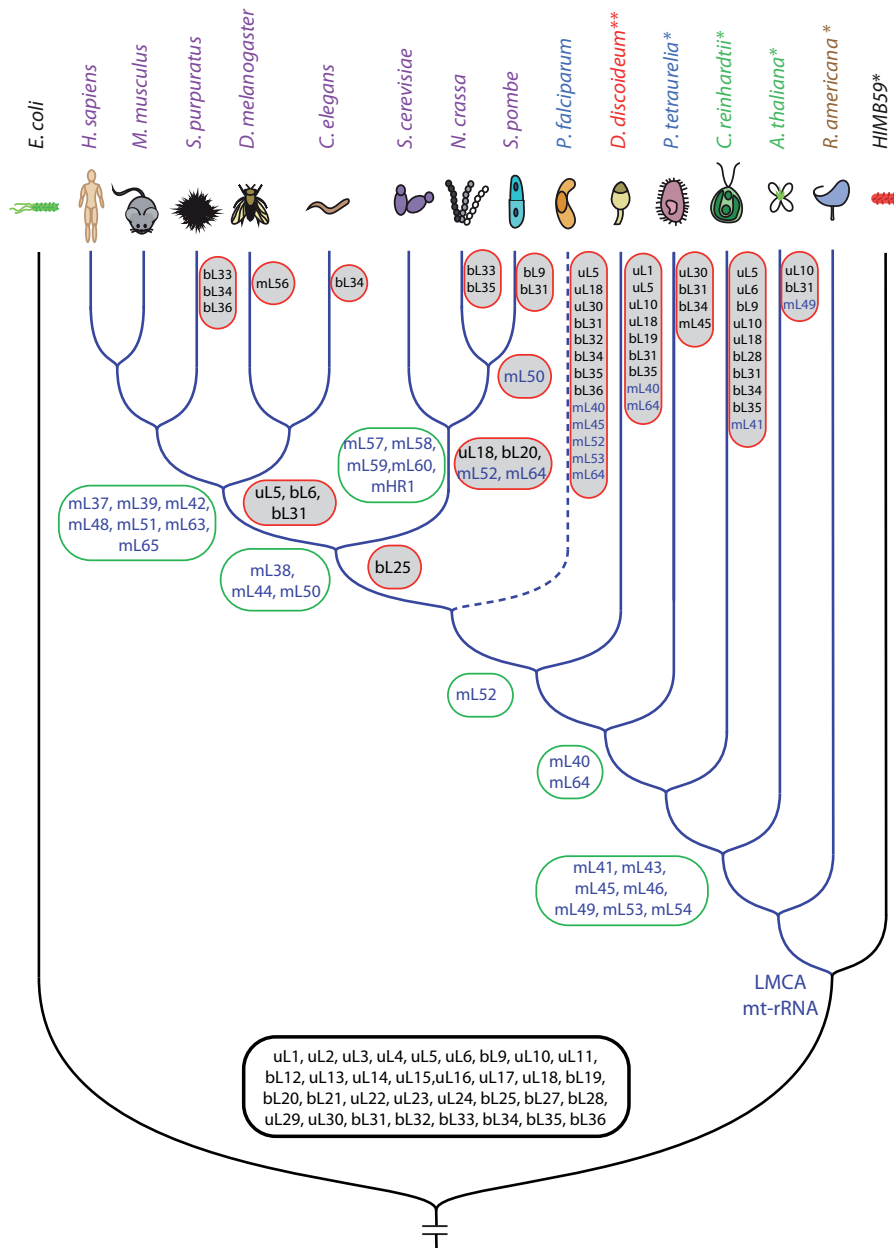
E. coli
H. sapiens
M. musculus
S. purpuratus
D. melanogaster
C. elegans
S. cerevisiae
N. crassa
S. pombe
P. falciparum
D. discoideum**
P. tetraurelia*
C. reinhardtii*
A. thaliana*
R. americana *
HIMB59*

bL33
bL34
bL36

mL56

bL34

bL33
bL35

bL9
bL31

uL5
uL18
uL30
bL31
bL32
bL34
bL35
bL36
mL40
mL45
mL52
mL53
mL64

uL1
uL5
uL10
uL18
bL19
bL31
bL35
mL40
mL64

uL30
bL31
bL34
mL45

uL5
uL6
bL9
uL10
uL18
bL28
bL31
bL34
bL35
mL41

uL10
bL31
mL49

mL50

mL57, mL58, mL59,mL60, mHR1

uL18, bL20, mL52, mL64

mL37, mL39, mL42, mL48, mL51, mL63, mL65

uL5, bL6, bL31

mL38, mL44, mL50

bL25

mL52

mL40
mL64

mL41, mL43, mL45, mL46, mL49, mL53, mL54

LMCA
mt-rRNA

uL1, uL2, uL3, uL4, uL5, uL6, bL9, uL10, uL11, bL12, uL13, uL14, uL15,uL16, uL17, uL18, bL19, bL20, bL21, uL22, uL23, uL24, bL25, bL27, bL28, uL29, uL30, bL31, bL32, bL33, bL34, bL35, bL36